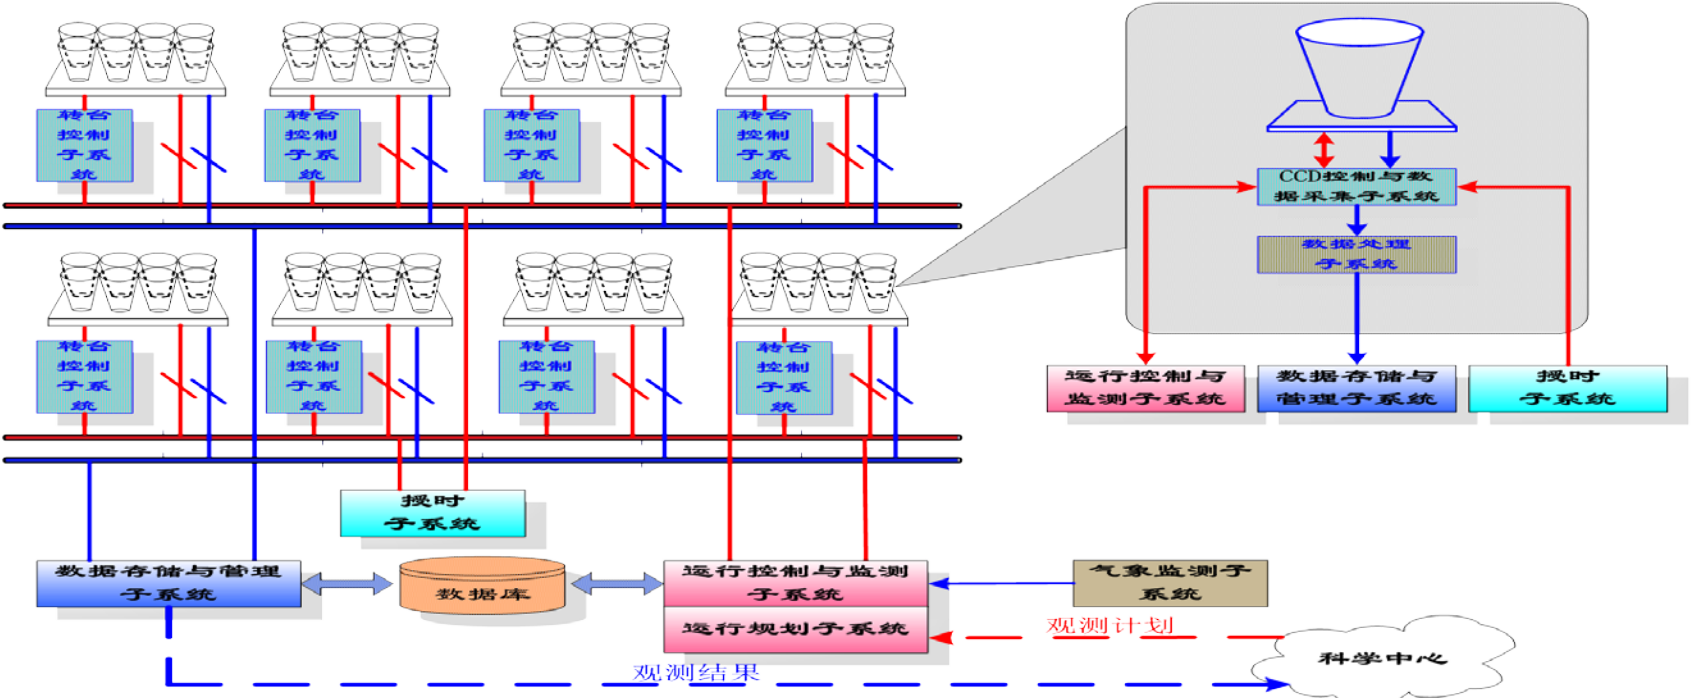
转台控制子系统

转台控制子系统

转台控制子系统

转台控制子系统

转台控制子系统

转台控制子系统

转台控制子系统

转台控制子系统

CCD控制与数据采集子系统

数据处理子系统

运行控制与监测子系统

数据存储与管理子系统

授时子系统

授时子系统

数据存储与管理子系统

数据库

运行控制与监测子系统

运行规划子系统

气象监测子系统

观测计划

科学中心

观测结果